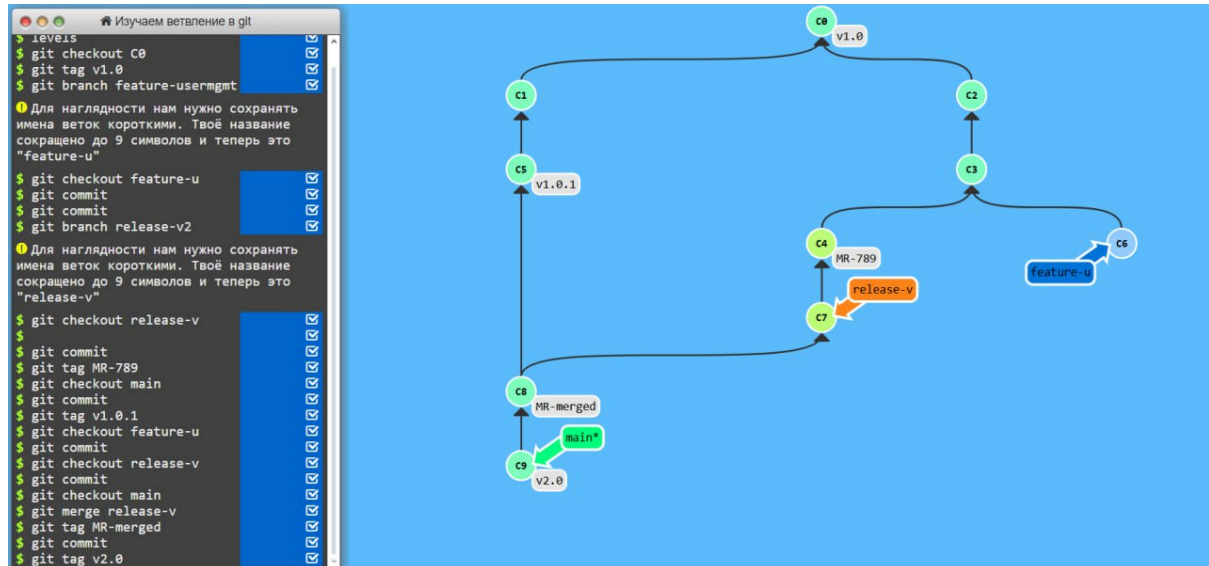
Изучаем ветвление в git

$ levels
$ git checkout C0
$ git tag v1.0
$ git branch feature-usermgmt

Для наглядности нам нужно сохранять имена веток короткими. Твоё название сокращено до 9 символов и теперь это "feature-u"

$ git checkout feature-u
$ git commit
$ git commit
$ git branch release-v2

Для наглядности нам нужно сохранять имена веток короткими. Твоё название сокращено до 9 символов и теперь это "release-v"

$ git checkout release-v
$
$ git commit
$ git tag MR-789
$ git checkout main
$ git commit
$ git tag v1.0.1
$ git checkout feature-u
$ git commit
$ git checkout release-v
$ git commit
$ git checkout main
$ git merge release-v
$ git tag MR-merged
$ git commit
$ git tag v2.0

C0
v1.0
C1
C2
C5
v1.0.1
C3
C4
MR-789
C6
feature-u
release-v
C7
C8
MR-merged
main*
C9
v2.0